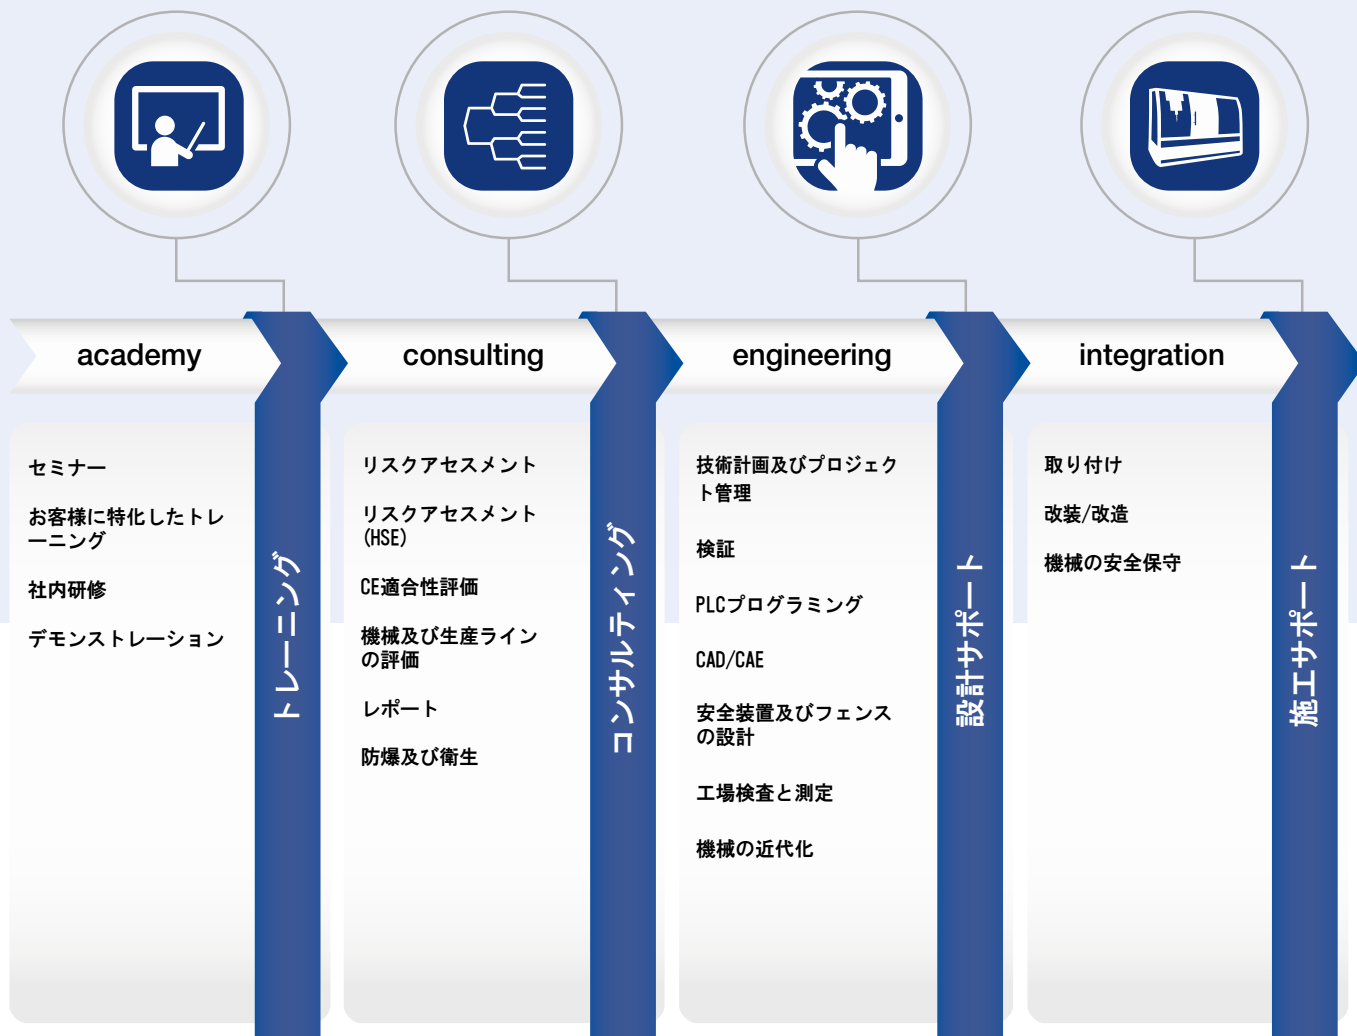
academy

セミナー

お客様に特化したトレーニング

社内研修

デモンストレーション

トレーニング

consulting

リスクアセスメント

リスクアセスメント(HSE)

CE適合性評価

機械及び生産ラインの評価

レポート

防爆及び衛生

コンサルティング

engineering

技術計画及びプロジェクト管理

検証

PLCプログラミング

CAD/CAE

安全装置及びフェンスの設計

工場検査と測定

機械の近代化

設計サポート

integration

取り付け

改装/改造

機械の安全保守

施工サポート